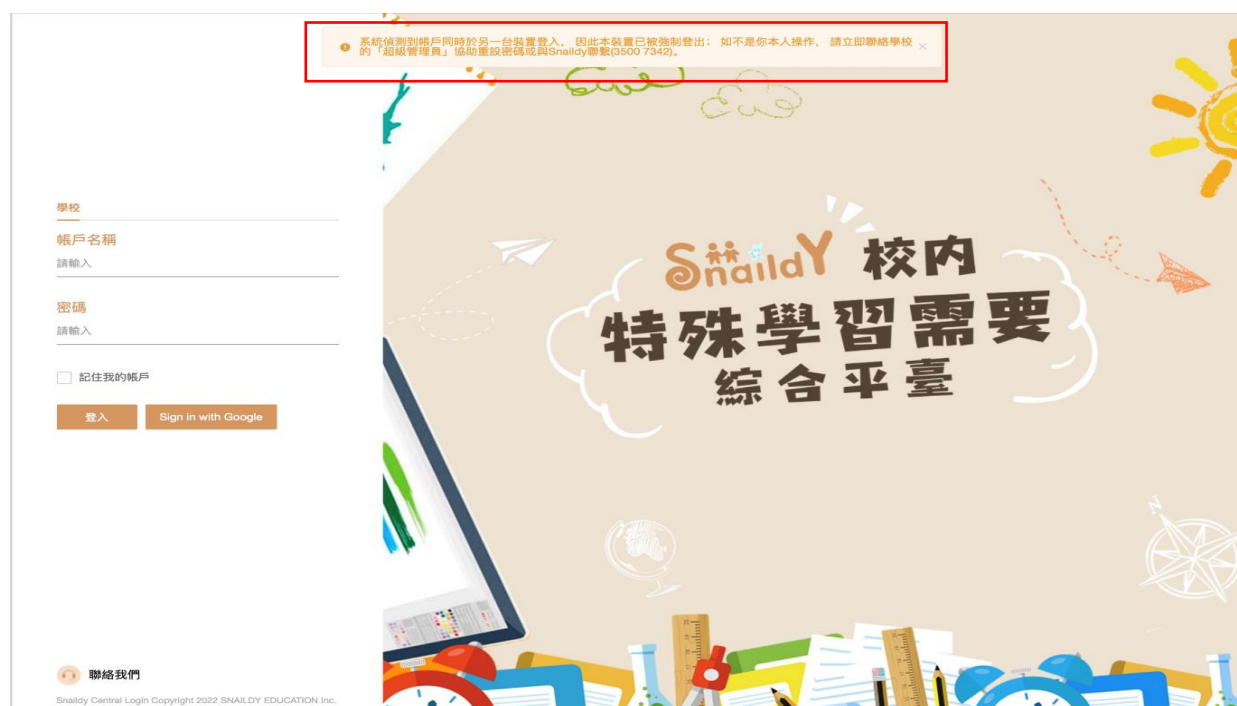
系統偵測到帳戶同時於另一台裝置登入。因此本裝置已被強制登出：如不是你本人操作，請立即聯絡學校的「超級管理員」協助重設密碼或與Snaildy聯繫(3500 7342)。 ×

學校

帳戶名稱
請輸入

密碼
請輸入

記住我的帳戶

登入 Sign in with Google

聯絡我們

Snaildy Central Login Copyright 2022 SNAILDY EDUCATION Inc.

SnaildY 校內
特殊學習需要
綜合平臺